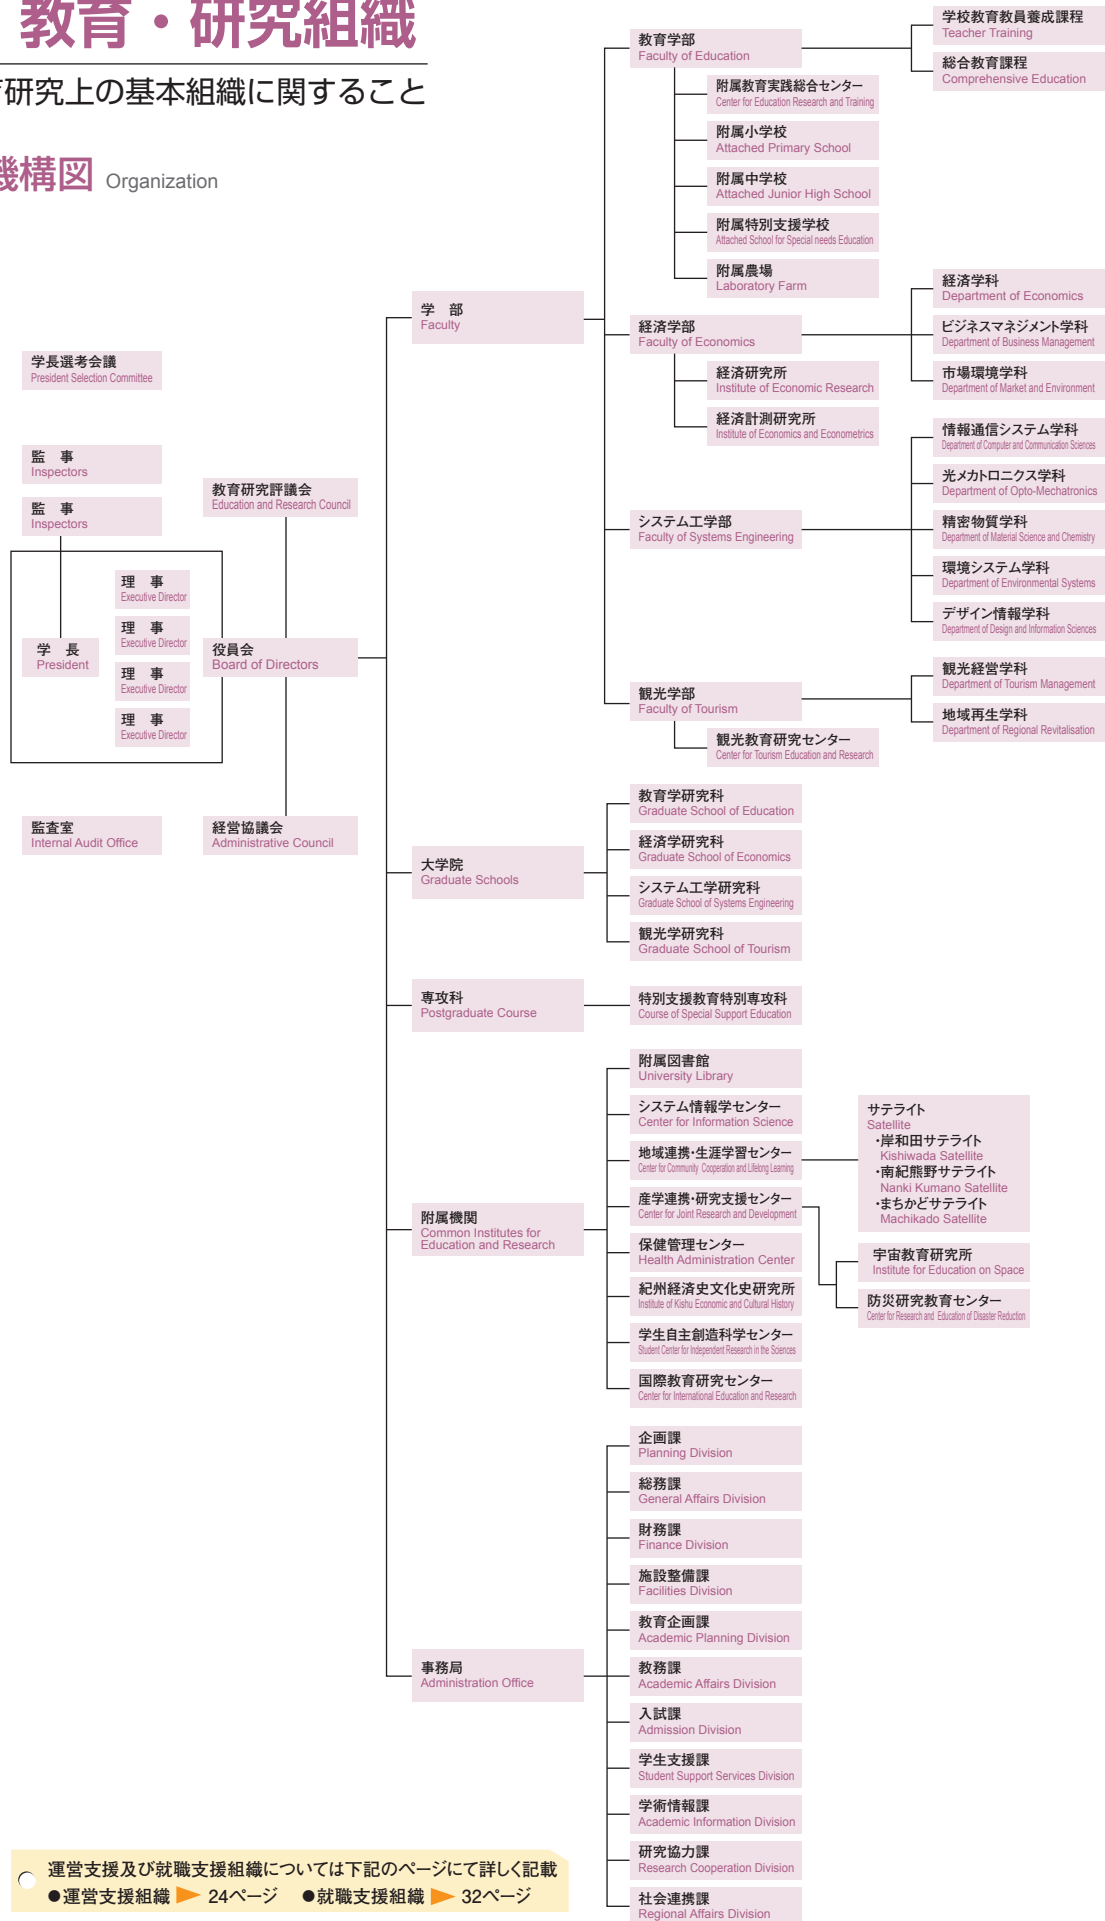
教育・研究組織

育研究上の基本組織に関すること

機構図 Organization

学長選考会議
President Selection Committee

監　事
Inspectors

監　事
Inspectors

学　長
President

理　事
Executive Director

理　事
Executive Director

理　事
Executive Director

理　事
Executive Director

教育研究評議会
Education and Research Council

役員会
Board of Directors

監査室
Internal Audit Office

経営協議会
Administrative Council

学　部
Faculty

教育学部
Faculty of Education

学校教育教員養成課程
Teacher Training

総合教育課程
Comprehensive Education

附属教育実践総合センター
Center for Education Research and Training

附属小学校
Attached Primary School

附属中学校
Attached Junior High School

附属特別支援学校
Attached School for Special needs Education

附属農場
Laboratory Farm

経済学部
Faculty of Economics

経済学科
Department of Economics

ビジネスマネジメント学科
Department of Business Management

市場環境学科
Department of Market and Environment

経済研究所
Institute of Economic Research

経済計測研究所
Institute of Economics and Econometrics

システム工学部
Faculty of Systems Engineering

情報通信システム学科
Department of Computer and Communication Sciences

光メカトロニクス学科
Department of Opto-Mechatronics

精密物質学科
Department of Material Science and Chemistry

環境システム学科
Department of Environmental Systems

デザイン情報学科
Department of Design and Information Sciences

観光学部
Faculty of Tourism

観光経営学科
Department of Tourism Management

地域再生学科
Department of Regional Revitalisation

観光教育研究センター
Center for Tourism Education and Research

大学院
Graduate Schools

教育学研究科
Graduate School of Education

経済学研究科
Graduate School of Economics

システム工学研究科
Graduate School of Systems Engineering

観光学研究科
Graduate School of Tourism

専攻科
Postgraduate Course

特別支援教育特別専攻科
Course of Special Support Education

附属機関
Common Institutes for Education and Research

附属図書館
University Library

システム情報学センター
Center for Information Science

地域連携･生涯学習センター
Center for Community Cooperation and Lifelong Learning

産学連携･研究支援センター
Center for Joint Research and Development

保健管理センター
Health Administration Center

紀州経済史文化史研究所
Institute of Kishu Economic and Cultural History

学生自主創造科学センター
Student Center for Independent Research in the Sciences

国際教育研究センター
Center for International Education and Research

サテライト
Satellite
･岸和田サテライト
Kishiwada Satellite
･南紀熊野サテライト
Nanki Kumano Satellite
･まちかどサテライト
Machikado Satellite

宇宙教育研究所
Institute for Education on Space

防災研究教育センター
Center for Research and Education of Disaster Reduction

事務局
Administration Office

企画課
Planning Division

総務課
General Affairs Division

財務課
Finance Division

施設整備課
Facilities Division

教育企画課
Academic Planning Division

教務課
Academic Affairs Division

入試課
Admission Division

学生支援課
Student Support Services Division

学術情報課
Academic Information Division

研究協力課
Research Cooperation Division

社会連携課
Regional Affairs Division

運営支援及び就職支援組織については下記のページにて詳しく記載
●運営支援組織 24ページ　●就職支援組織 32ページ